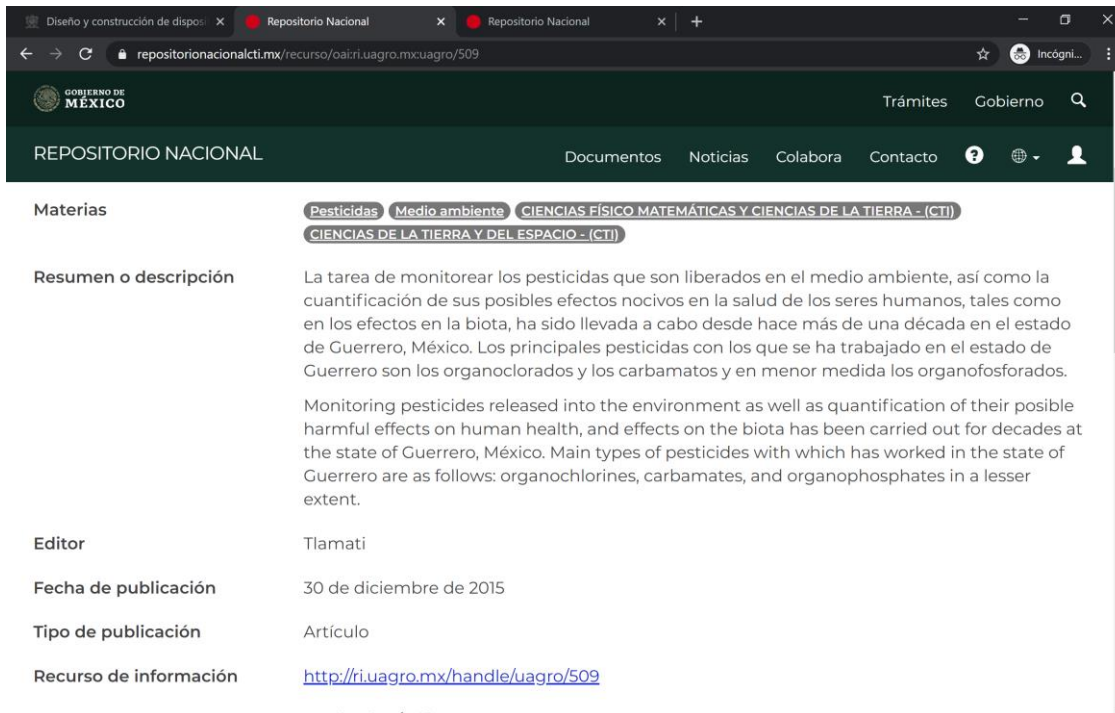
Diseño y construcción de disposi ×
Repositorio Nacional ×
Repositorio Nacional ×
+
repositorionacionalcti.mx/recurso/oai:ri.uagro.mx:uagro/509
Incógni...

GOBIERNO DE MÉXICO
Trámites Gobierno

REPOSITORIO NACIONAL
Documentos Noticias Colabora Contacto

Materias
Pesticidas Medio ambiente CIENCIAS FÍSICO MATEMÁTICAS Y CIENCIAS DE LA TIERRA - (CTI) CIENCIAS DE LA TIERRA Y DEL ESPACIO - (CTI)

Resumen o descripción
La tarea de monitorear los pesticidas que son liberados en el medio ambiente, así como la cuantificación de sus posibles efectos nocivos en la salud de los seres humanos, tales como en los efectos en la biota, ha sido llevada a cabo desde hace más de una década en el estado de Guerrero, México. Los principales pesticidas con los que se ha trabajado en el estado de Guerrero son los organoclorados y los carbamatos y en menor medida los organofosforados.

Monitoring pesticides released into the environment as well as quantification of their posible harmful effects on human health, and effects on the biota has been carried out for decades at the state of Guerrero, México. Main types of pesticides with which has worked in the state of Guerrero are as follows: organochlorines, carbamates, and organophosphates in a lesser extent.

Editor
Tlamati

Fecha de publicación
30 de diciembre de 2015

Tipo de publicación
Artículo

Recurso de información
http://ri.uagro.mx/handle/uagro/509